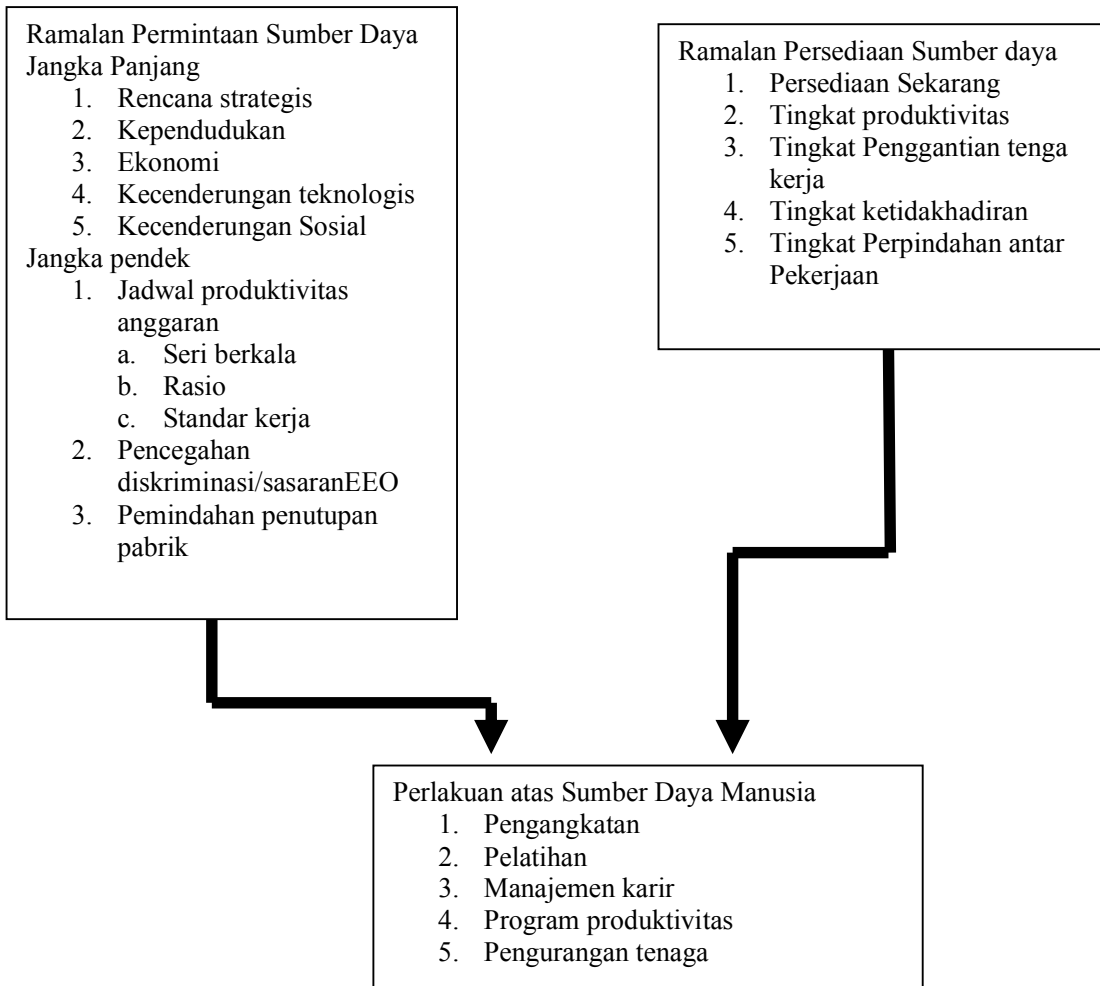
Ramalan Permintaan Sumber Daya
Jangka Panjang
1. Rencana strategis
2. Kependudukan
3. Ekonomi
4. Kecenderungan teknologis
5. Kecenderungan Sosial
Jangka pendek
1. Jadwal produktivitas anggaran
a. Seri berkala
b. Rasio
c. Standar kerja
2. Pencegahan diskriminasi/sasaranEEO
3. Pemindahan penutupan pabrik

Ramalan Persediaan Sumber daya
1. Persediaan Sekarang
2. Tingkat produktivitas
3. Tingkat Penggantian tenga kerja
4. Tingkat ketidakhadiran
5. Tingkat Perpindahan antar Pekerjaan

Perlakuan atas Sumber Daya Manusia
1. Pengangkatan
2. Pelatihan
3. Manajemen karir
4. Program produktivitas
5. Pengurangan tenaga